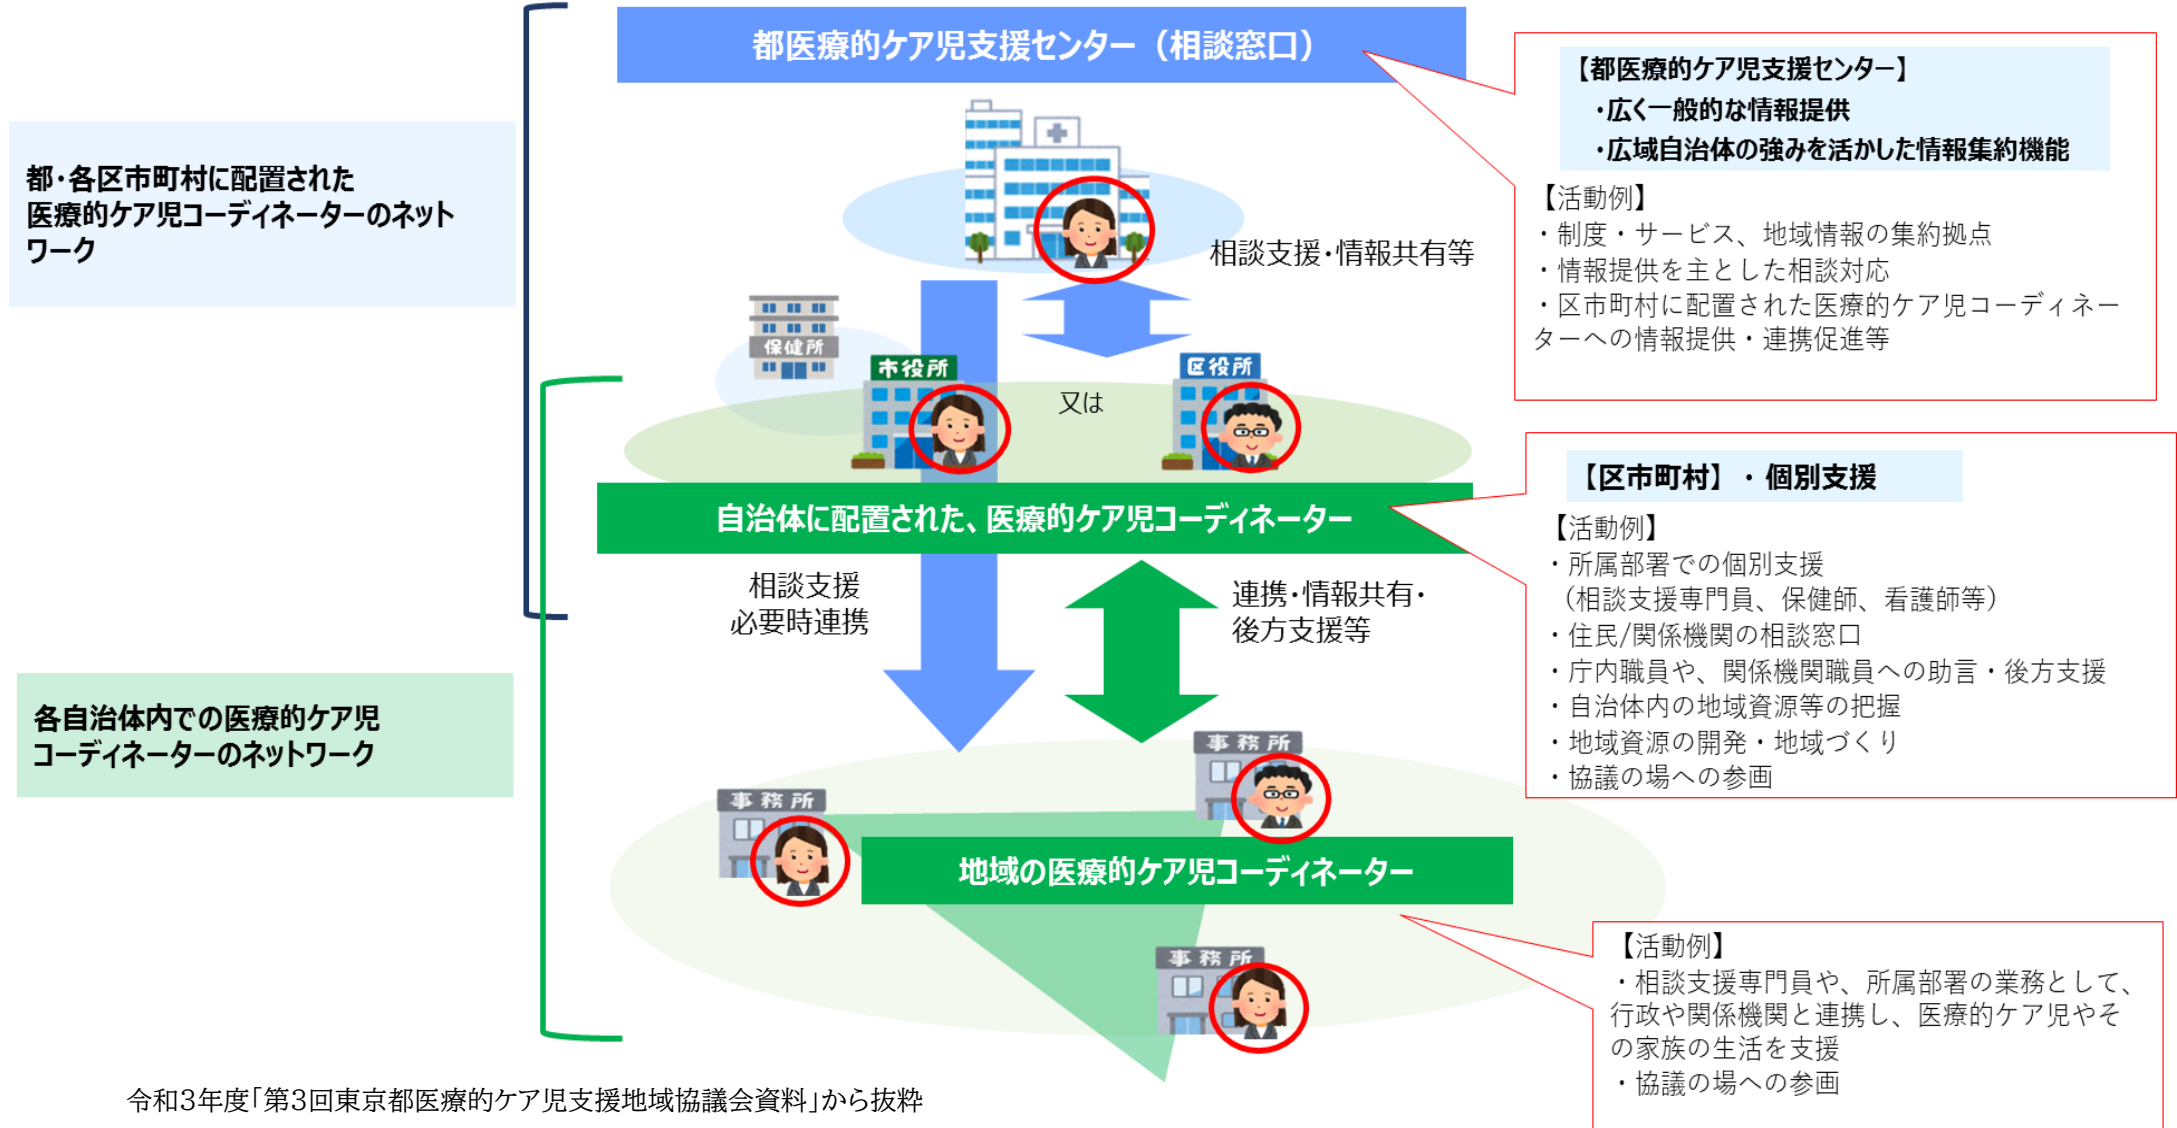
都医療的ケア児支援センター（相談窓口）

都・各区市町村に配置された医療的ケア児コーディネーターのネットワーク

【都医療的ケア児支援センター】
・広く一般的な情報提供
・広域自治体の強みを活かした情報集約機能

【活動例】
・制度・サービス、地域情報の集約拠点
・情報提供を主とした相談対応
・区市町村に配置された医療的ケア児コーディネーターへの情報提供・連携促進等

相談支援・情報共有等

保健所

市役所

又は

区役所

自治体に配置された、医療的ケア児コーディネーター

【区市町村】・個別支援

【活動例】
・所属部署での個別支援
（相談支援専門員、保健師、看護師等）
・住民/関係機関の相談窓口
・庁内職員や、関係機関職員への助言・後方支援
・自治体内の地域資源等の把握
・地域資源の開発・地域づくり
・協議の場への参画

相談支援
必要時連携

連携・情報共有・
後方支援等

各自治体内での医療的ケア児コーディネーターのネットワーク

事務所

事務所

地域の医療的ケア児コーディネーター

事務所

【活動例】
・相談支援専門員や、所属部署の業務として、行政や関係機関と連携し、医療的ケア児やその家族の生活を支援
・協議の場への参画

令和3年度「第3回東京都医療的ケア児支援地域協議会資料」から抜粋